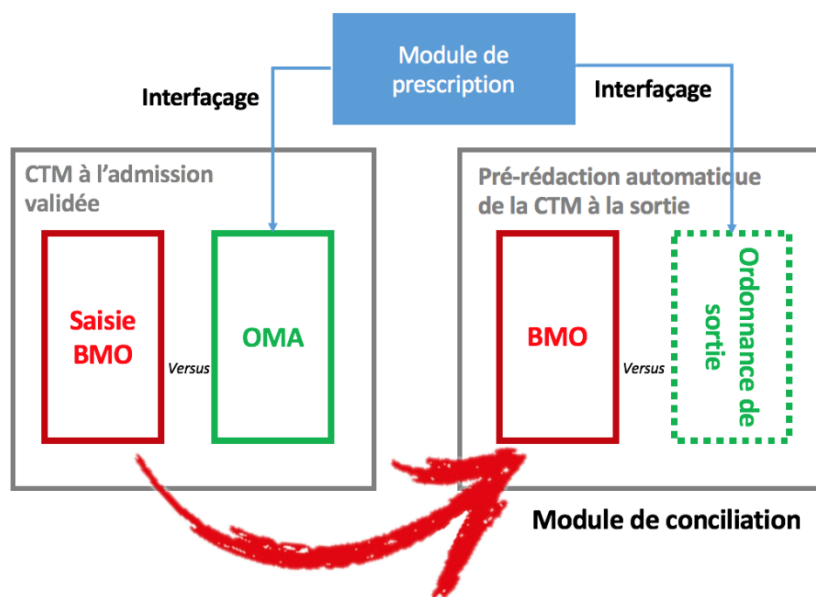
Module de prescription

Interfaçage

Interfaçage

CTM à l'admission validée

Saisie BMO

Versus

OMA

Pré-rédaction automatique de la CTM à la sortie

BMO

Versus

Ordonnance de sortie

Module de conciliation